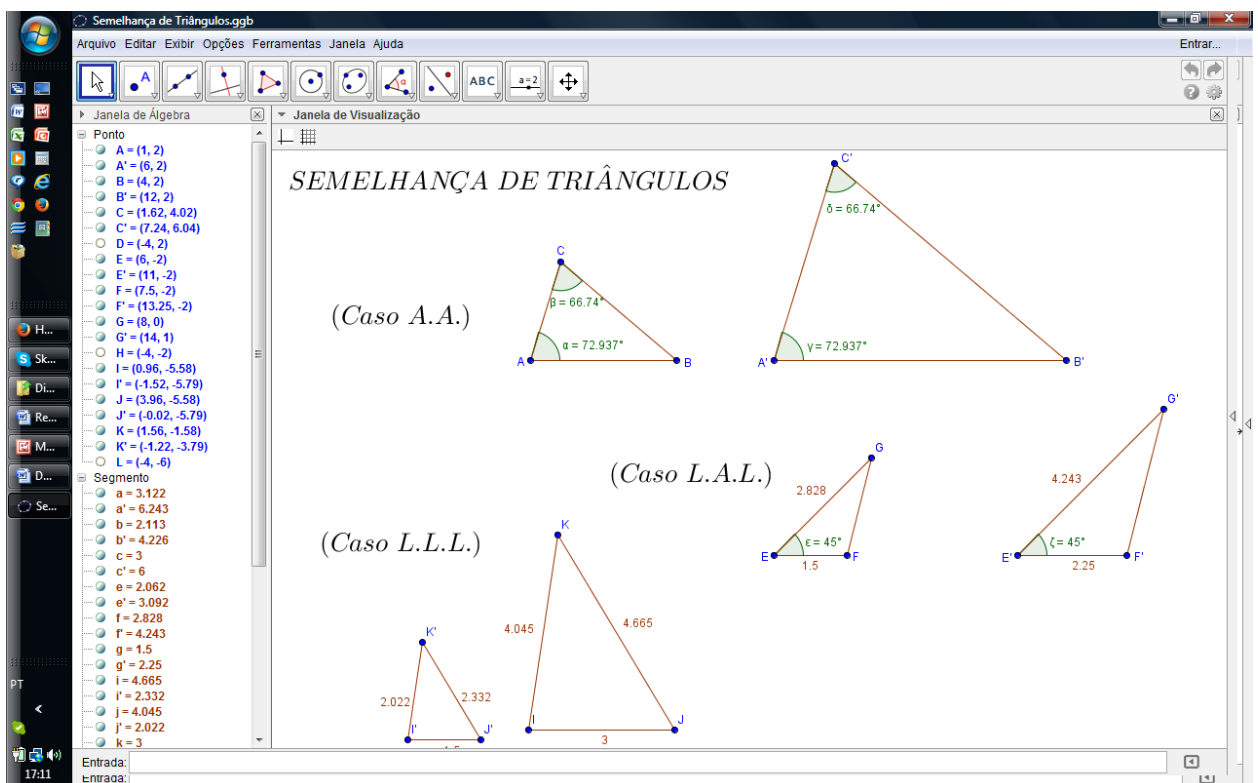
Semelhança de Triângulos.ggb

Arquivo Editar Exibir Opções Ferramentas Janela Ajuda

Entrar...

ABC

a=2

Janela de Álgebra

Ponto
A = (1, 2)
A' = (6, 2)
B = (4, 2)
B' = (12, 2)
C = (1.62, 4.02)
C' = (7.24, 6.04)
D = (-4, 2)
E = (6, -2)
E' = (11, -2)
F = (7.5, -2)
F' = (13.25, -2)
G = (8, 0)
G' = (14, 1)
H = (-4, -2)
I = (0.96, -5.58)
I' = (-1.52, -5.79)
J = (3.96, -5.58)
J' = (-0.02, -5.79)
K = (1.56, -1.58)
K' = (-1.22, -3.79)
L = (-4, -6)
Segmento
a = 3.122
a' = 6.243
b = 2.113
b' = 4.226
c = 3
c' = 6
e = 2.062
e' = 3.092
f = 2.828
f' = 4.243
g = 1.5
g' = 2.25
i = 4.665
i' = 2.332
j = 4.045
j' = 2.022
k = 3

Janela de Visualização

SEMELHANÇA DE TRIÂNGULOS

(Caso A.A.)

C
β = 66.74°
α = 72.937°
A
B

C'
δ = 66.74°
γ = 72.937°
A'
B'

(Caso L.A.L.)

G
2.828
ε = 45°
E
F
1.5

G'
4.243
ζ = 45°
E'
F'
2.25

(Caso L.L.L.)

K
4.045
4.665
I
J
3

K'
2.022
2.332
I'
J'
1.5

Entrada:

Entrada:

H...
Sk...
Di...
Re...
M...
D...
Se...
PT
17:11